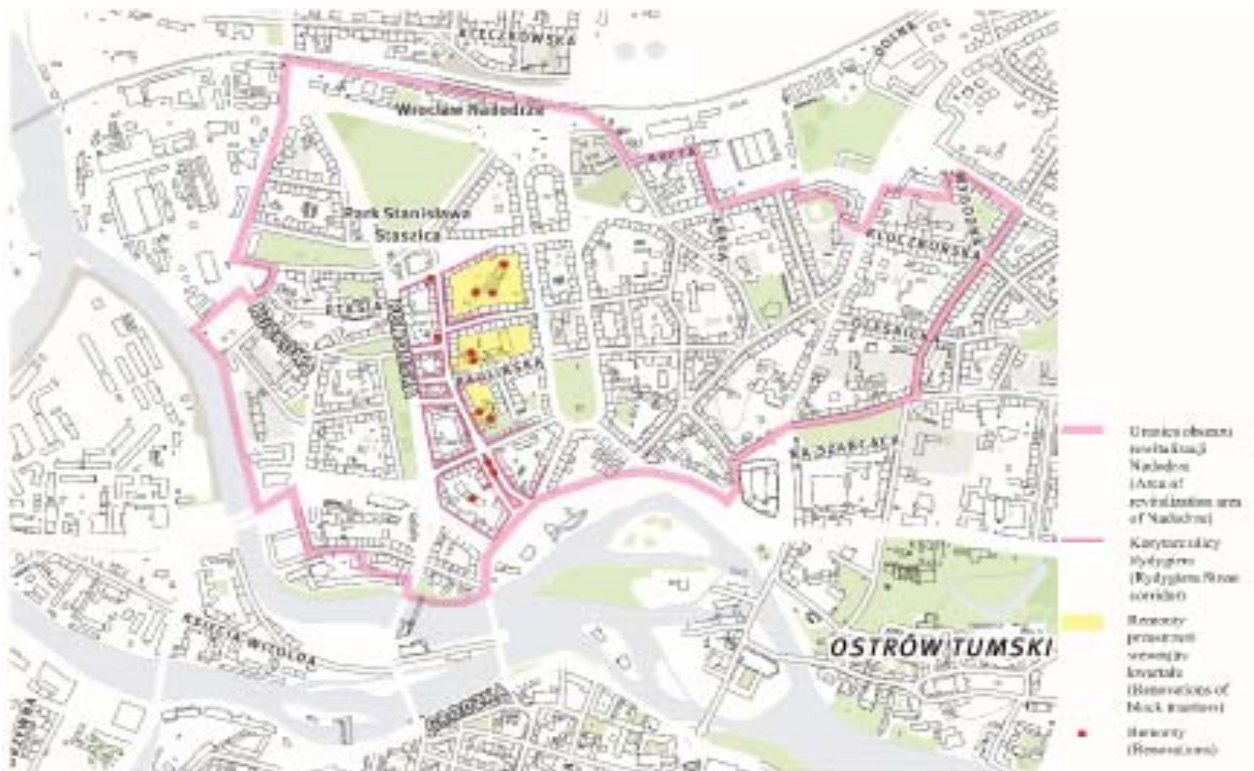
KLECZKOWSKA

DOLNA

Wrocław Nadodrze

Park Stanisława Staszica

KRETA

KRETA

KLECZKOWSKA

STRAŻNICZA

ŁOKIETKA

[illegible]

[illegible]

PAULIŃSKA

OLEŚNICKA

NA SZAŃCACH

KSIĘCIA WITOLDA

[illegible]

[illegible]

OSTRÓW TUMSKI

Granica obszaru rewitalizacji Nadodrza (Area of revitalization area of Nadodrze)

Korytarz ulicy Rydygiera (Rydygiera Street corridor)

Remonty przestrzeni wewnątrz kwartału (Renovations of block interiors)

Remonty (Renovations)